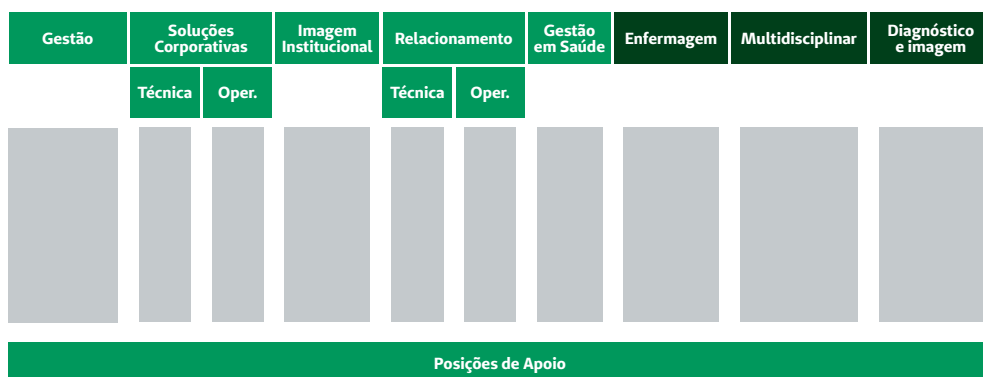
| Gestão | Soluções Corporativas | | Imagem Institucional | Relacionamento | | Gestão em Saúde | Enfermagem | Multidisciplinar | Diagnóstico e imagem |
|---|---|---|---|---|---|---|---|---|---|
| | Técnica | Oper. | | Técnica | Oper. | | | | |

Posições de Apoio